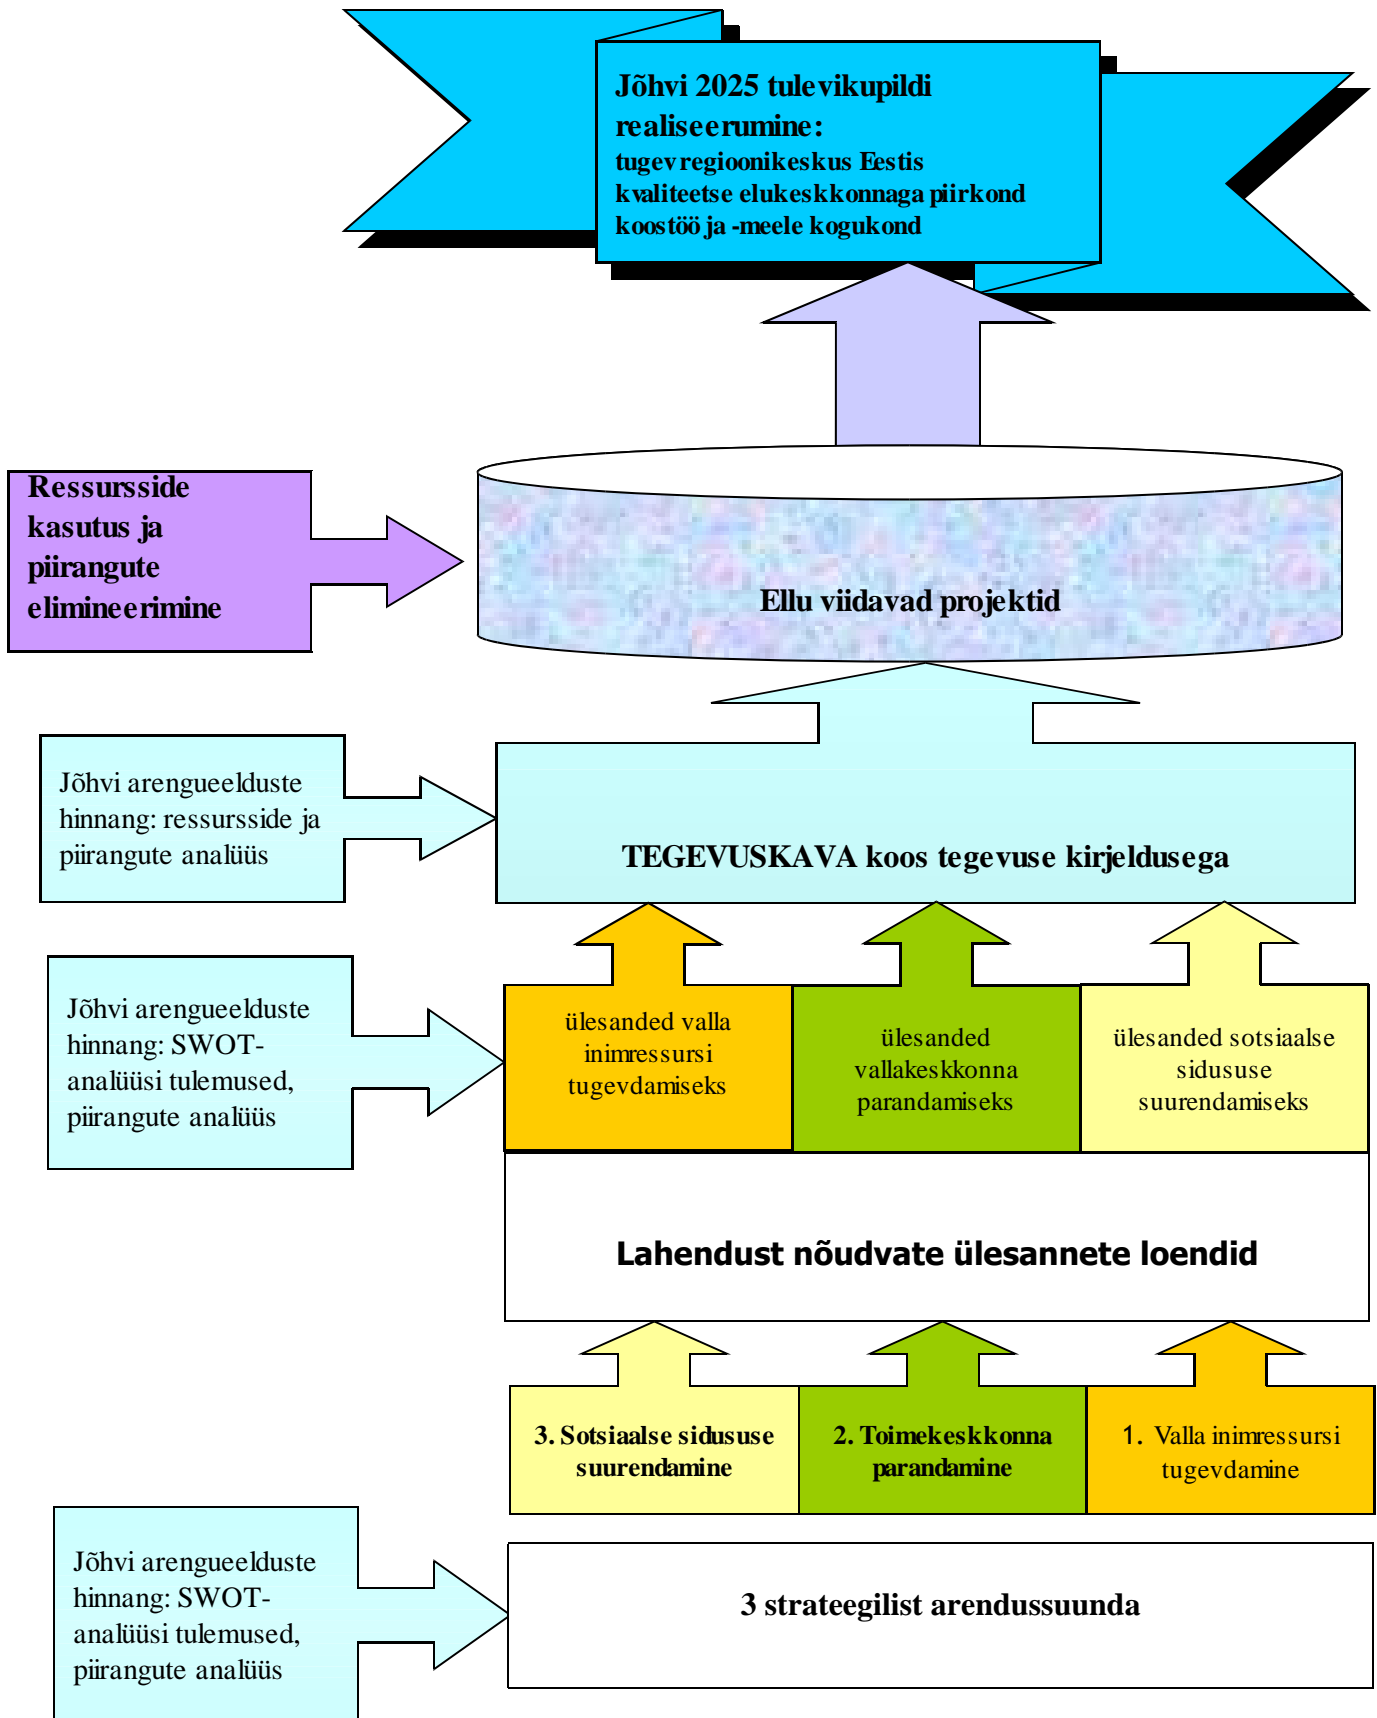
Jõhvi 2025 tulevikupildi realiseerumine:
tugev regioonikeskus Eestis
kvaliteetse elukeskkonnaga piirkond
koostöö ja -meele kogukond

Ressursside kasutus ja piirangute elimineerimine

Ellu viidavad projektid

Jõhvi arengueelduste hinnang: ressursside ja piirangute analüüs

TEGEVUSKAVA koos tegevuse kirjeldusega

Jõhvi arengueelduste hinnang: SWOT-analüüsi tulemused, piirangute analüüs

ülesanded valla inimressursi tugevdamiseks

ülesanded vallakeskkonna parandamiseks

ülesanded sotsiaalse sidususe suurendamiseks

Lahendust nõudvate ülesannete loendid

3. Sotsiaalse sidususe suurendamine

2. Toimekeskkonna parandamine

1. Valla inimressursi tugevdamine

Jõhvi arengueelduste hinnang: SWOT-analüüsi tulemused, piirangute analüüs

3 strateegilist arendussuunda